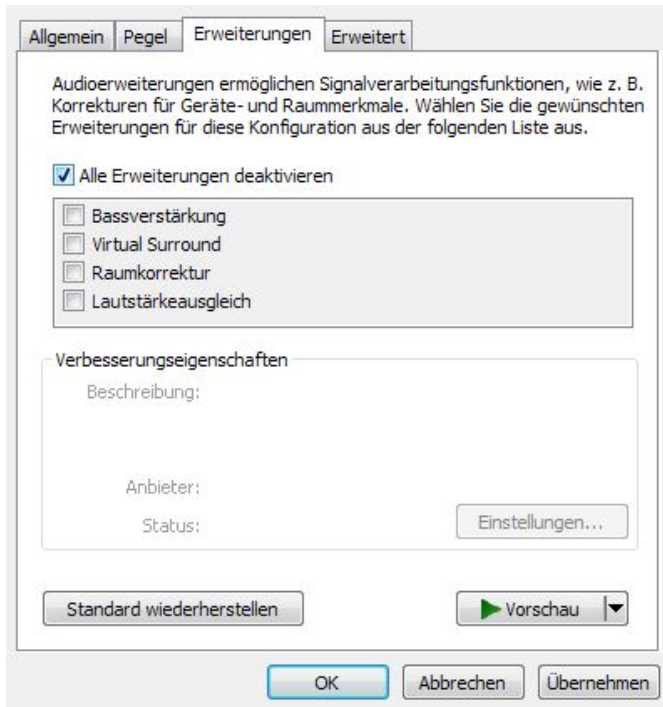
Allgemein | Pegel | Erweiterungen | Erweitert

Audioerweiterungen ermöglichen Signalverarbeitungsfunktionen, wie z. B. Korrekturen für Geräte- und Raummerkmale. Wählen Sie die gewünschten Erweiterungen für diese Konfiguration aus der folgenden Liste aus.

Alle Erweiterungen deaktivieren

Bassverstärkung
Virtual Surround
Raumkorrektur
Lautstärkeausgleich

Verbesserungseigenschaften

Beschreibung:

Anbieter:

Status:

Einstellungen...

Standard wiederherstellen

Vorschau

OK

Abbrechen

Übernehmen